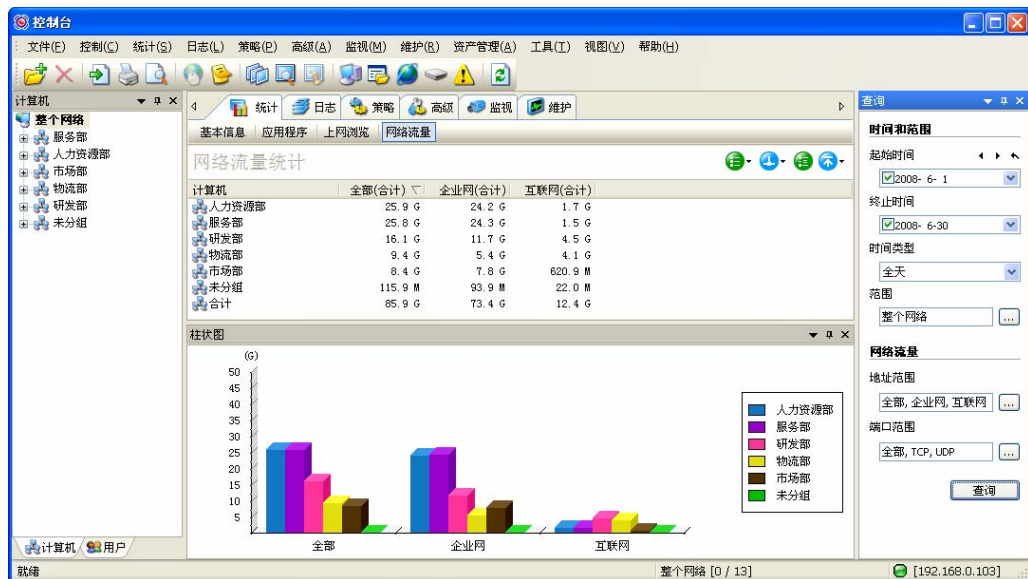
控制台

文件(F) 控制(C) 统计(S) 日志(L) 策略(P) 高级(A) 监视(M) 维护(R) 资产管理(A) 工具(T) 视图(V) 帮助(H)

计算机

整个网络
服务部
人力资源部
市场部
物流部
研发部
未分组

统计 日志 策略 高级 监视 维护

基本信息 应用程序 上网浏览 网络流量

网络流量统计

| 计算机 | 全部(合计) | 企业网(合计) | 互联网(合计) |
|---|---|---|---|
| 人力资源部 | 25.9 G | 24.2 G | 1.7 G |
| 服务部 | 25.8 G | 24.3 G | 1.5 G |
| 研发部 | 16.1 G | 11.7 G | 4.5 G |
| 物流部 | 9.4 G | 5.4 G | 4.1 G |
| 市场部 | 8.4 G | 7.8 G | 620.9 M |
| 未分组 | 115.9 M | 93.9 M | 22.0 M |
| 合计 | 85.9 G | 73.4 G | 12.4 G |

柱状图

(G)
50
45
40
35
30
25
20
15
10
5

全部 企业网 互联网

人力资源部
服务部
研发部
物流部
市场部
未分组

查询

时间和范围

起始时间
2008- 6- 1
终止时间
2008- 6-30
时间类型
全天
范围
整个网络
...

网络流量
地址范围
全部, 企业网, 互联网
...
端口范围
全部, TCP, UDP
...

查询

计算机 用户

就绪 整个网络 [0 / 13] [192.168.0.103]